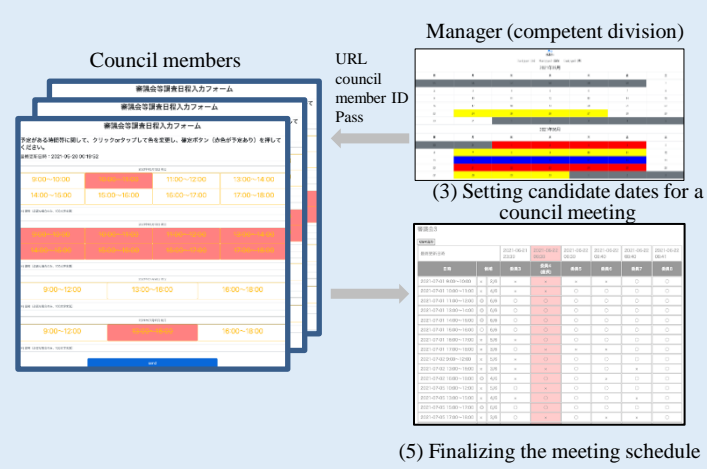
Manager (competent division)

Council members

URL
council
member ID
Pass

審議会等調査日程入力フォーム

審議会等調査日程入力フォーム

審議会等調査日程入力フォーム

予定がある時間帯に関して、クリックまたはタップして色を変更し、確定ボタン（赤色が予定あり）を押してください。

最終更新日時：2021-06-20 00:18:52

9:00~10:00

10:00~11:00

11:00~12:00

13:00~14:00

14:00~15:00

15:00~16:00

16:00~17:00

17:00~18:00

9:00~12:00

13:00~16:00

16:00~18:00

9:00~12:00

13:00~16:00

16:00~18:00

(3) Setting candidate dates for a council meeting

(5) Finalizing the meeting schedule